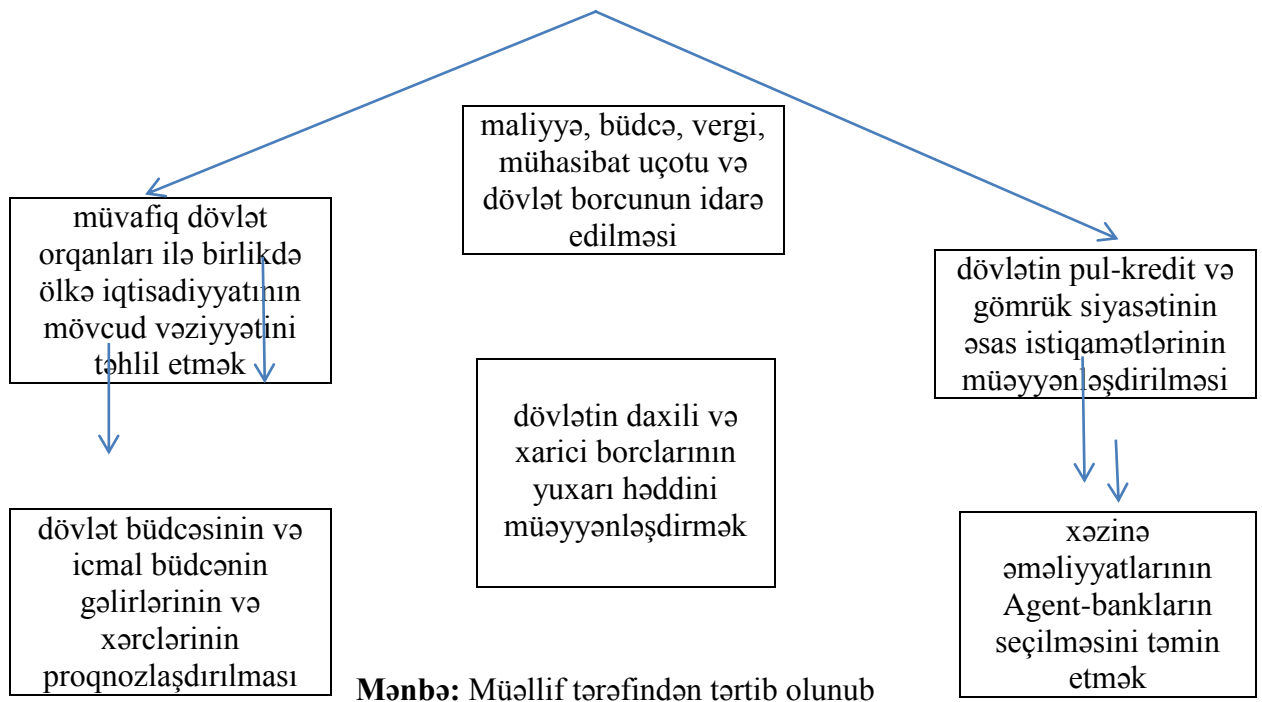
maliyyə, büdcə, vergi, mühasibat uçotu və dövlət borcunun idarə edilməsi

müvafiq dövlət orqanları ilə birlikdə ölkə iqtisadiyyatının mövcud vəziyyətini təhlil etmək

dövlətin pul-kredit və gömrük siyasətinin əsas istiqamətlərinin müəyyənləşdirilməsi

dövlətin daxili və xarici borclarının yuxarı həddini müəyyənləşdirmək

dövlət büdcəsinin və icmal büdcənin gəlirlərinin və xərclərinin proqnozlaşdırılması

xəzinə əməliyyatlarının Agent-bankların seçilməsini təmin etmək

**Mənbə:** Müəllif tərəfindən tərtib olunub